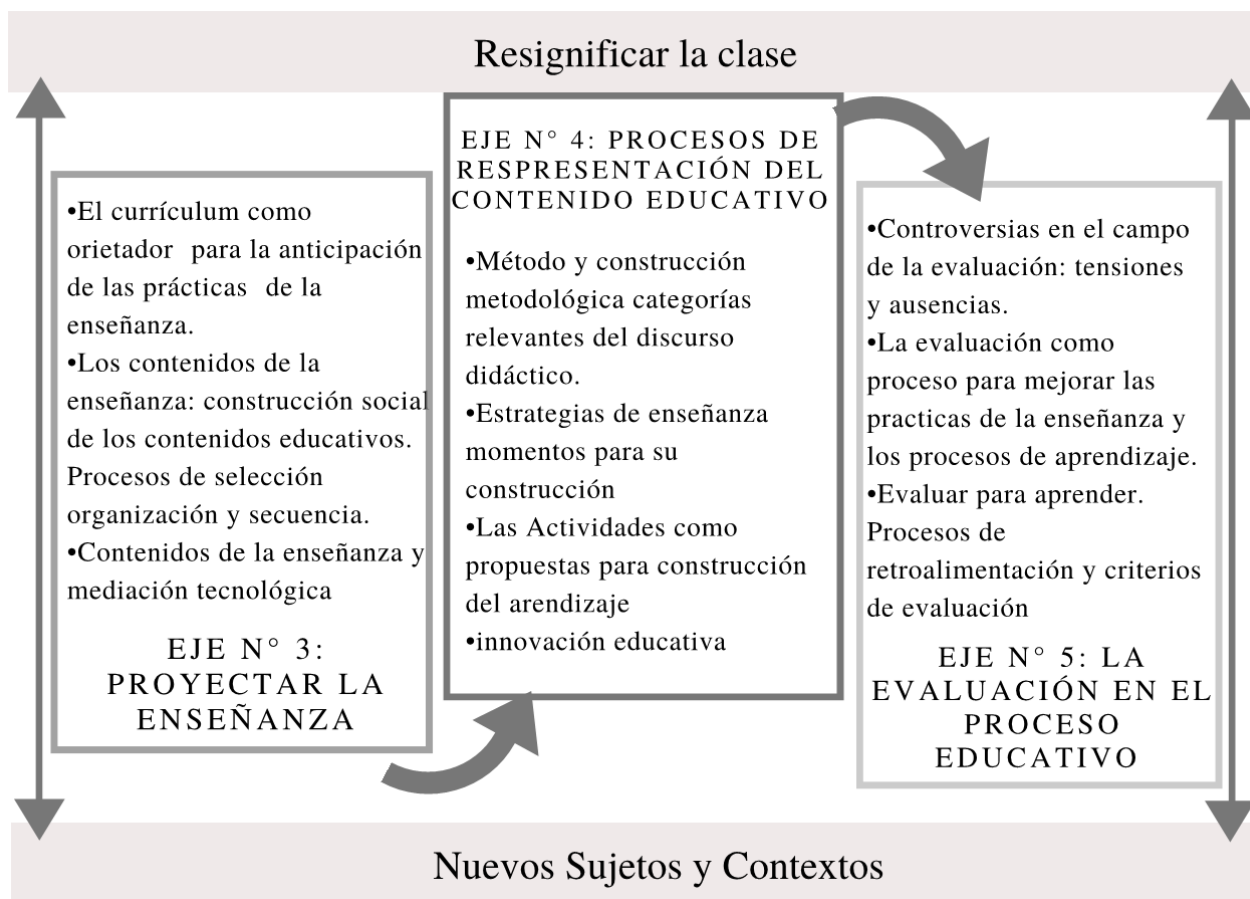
Resignificar la clase

•El currículum como orietador para la anticipación de las prácticas de la enseñanza.
•Los contenidos de la enseñanza: construcción social de los contenidos educativos. Procesos de selección organización y secuencia.
•Contenidos de la enseñanza y mediación tecnológica

EJE N° 3: PROYECTAR LA ENSEÑANZA

EJE N° 4: PROCESOS DE RESPRESENTACIÓN DEL CONTENIDO EDUCATIVO

•Método y construcción metodológica categorías relevantes del discurso didáctico.
•Estrategias de enseñanza momentos para su construcción
•Las Actividades como propuestas para construcción del arendizaje
•innovación educativa

•Controversias en el campo de la evaluación: tensiones y ausencias.
•La evaluación como proceso para mejorar las practicas de la enseñanza y los procesos de aprendizaje.
•Evaluar para aprender. Procesos de retroalimentación y criterios de evaluación

EJE N° 5: LA EVALUACIÓN EN EL PROCESO EDUCATIVO

Nuevos Sujetos y Contextos